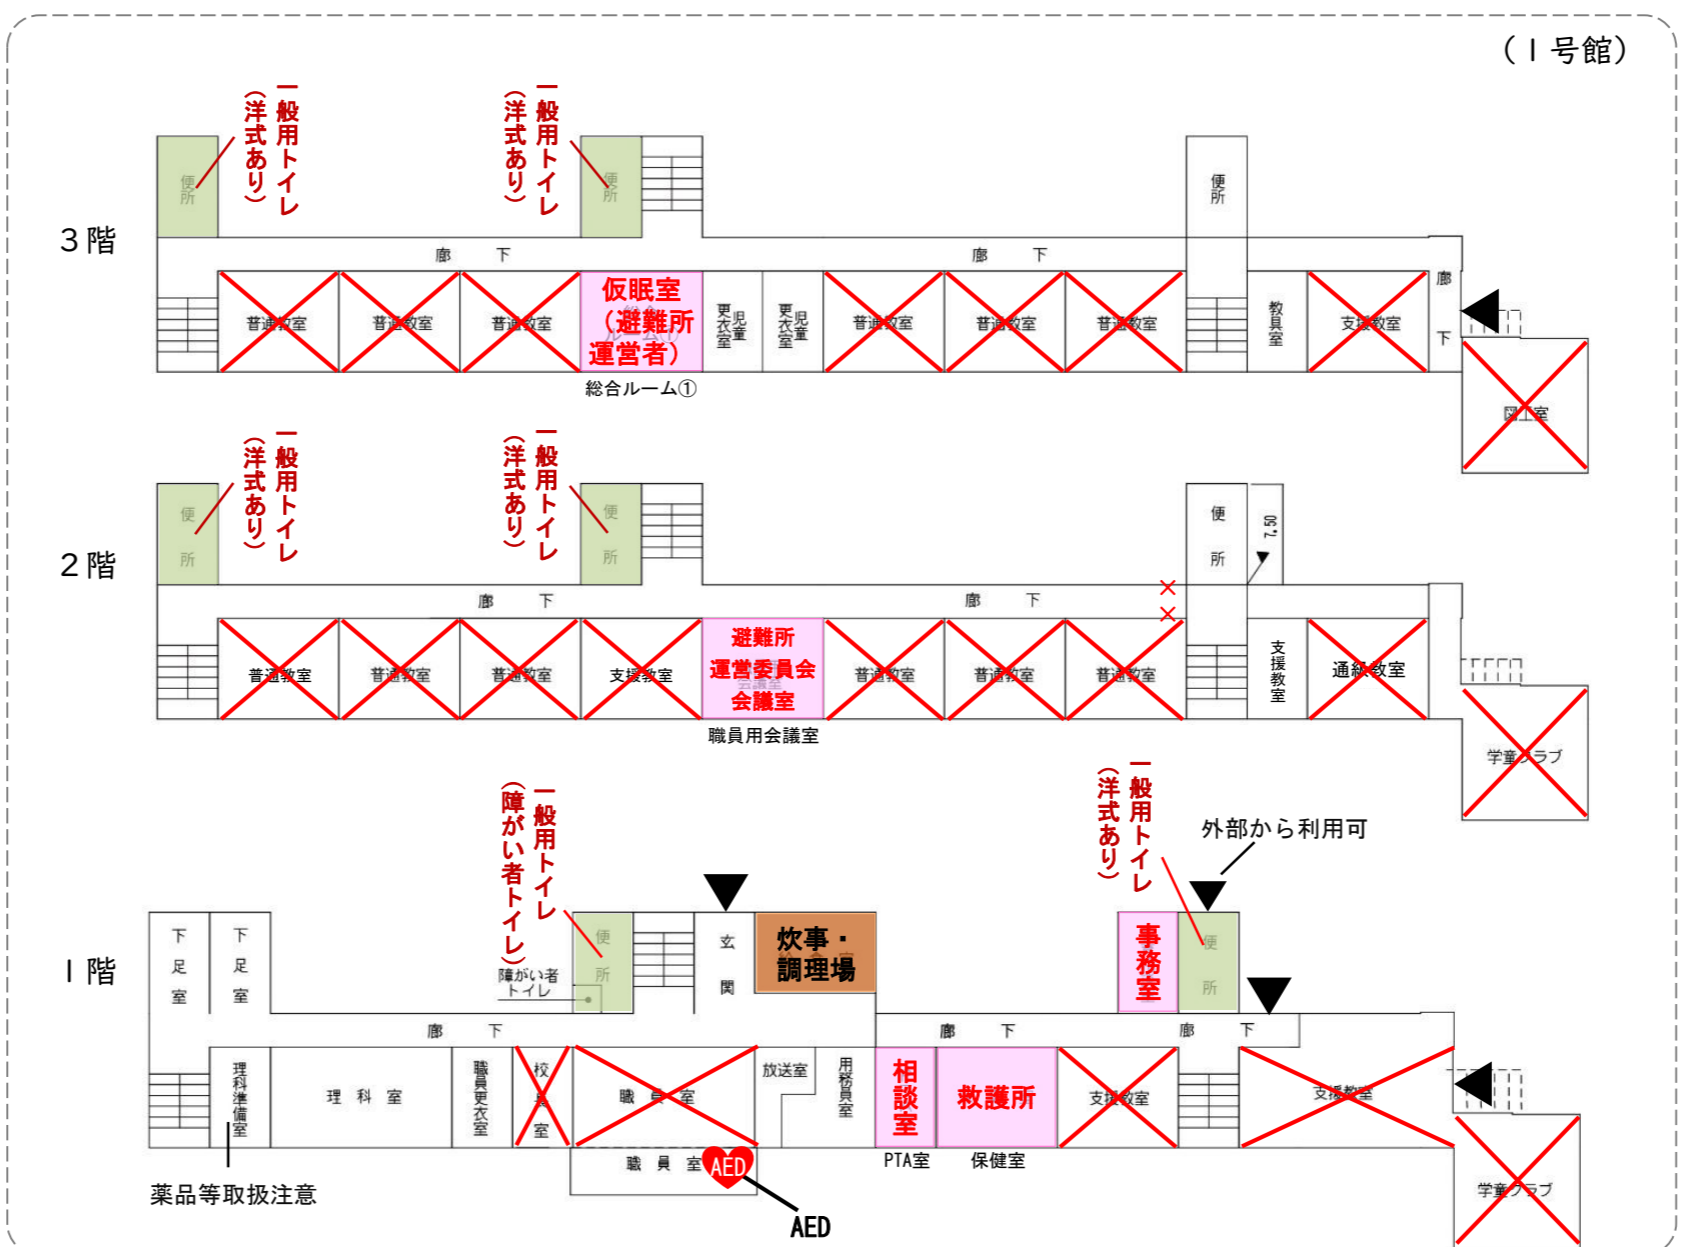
（１号館）

３階

一般用トイレ（洋式あり）
便所
一般用トイレ（洋式あり）
便所
便所
廊下
廊下
普通教室
普通教室
普通教室
仮眠室（避難所運営者）
総合ルーム①
児童更衣室
児童更衣室
普通教室
普通教室
普通教室
教具室
支援教室
廊下
図工室

２階

一般用トイレ（洋式あり）
便所
一般用トイレ（洋式あり）
便所
便所
7.50
廊下
廊下
普通教室
普通教室
普通教室
支援教室
避難所運営委員会会議室
職員用会議室
普通教室
普通教室
普通教室
支援教室
通級教室
学童クラブ

１階

下足室
下足室
一般用トイレ（障がい者トイレ）
便所
障がい者トイレ
玄関
炊事・調理場
一般用トイレ（洋式あり）
外部から利用可
事務室
便所
廊下
廊下
廊下
理科準備室
理科室
職員更衣室
校長室
職員室
放送室
用務員室
相談室
PTA室
救護所
保健室
支援教室
支援教室
学童クラブ
職員室
AED
AED
薬品等取扱注意